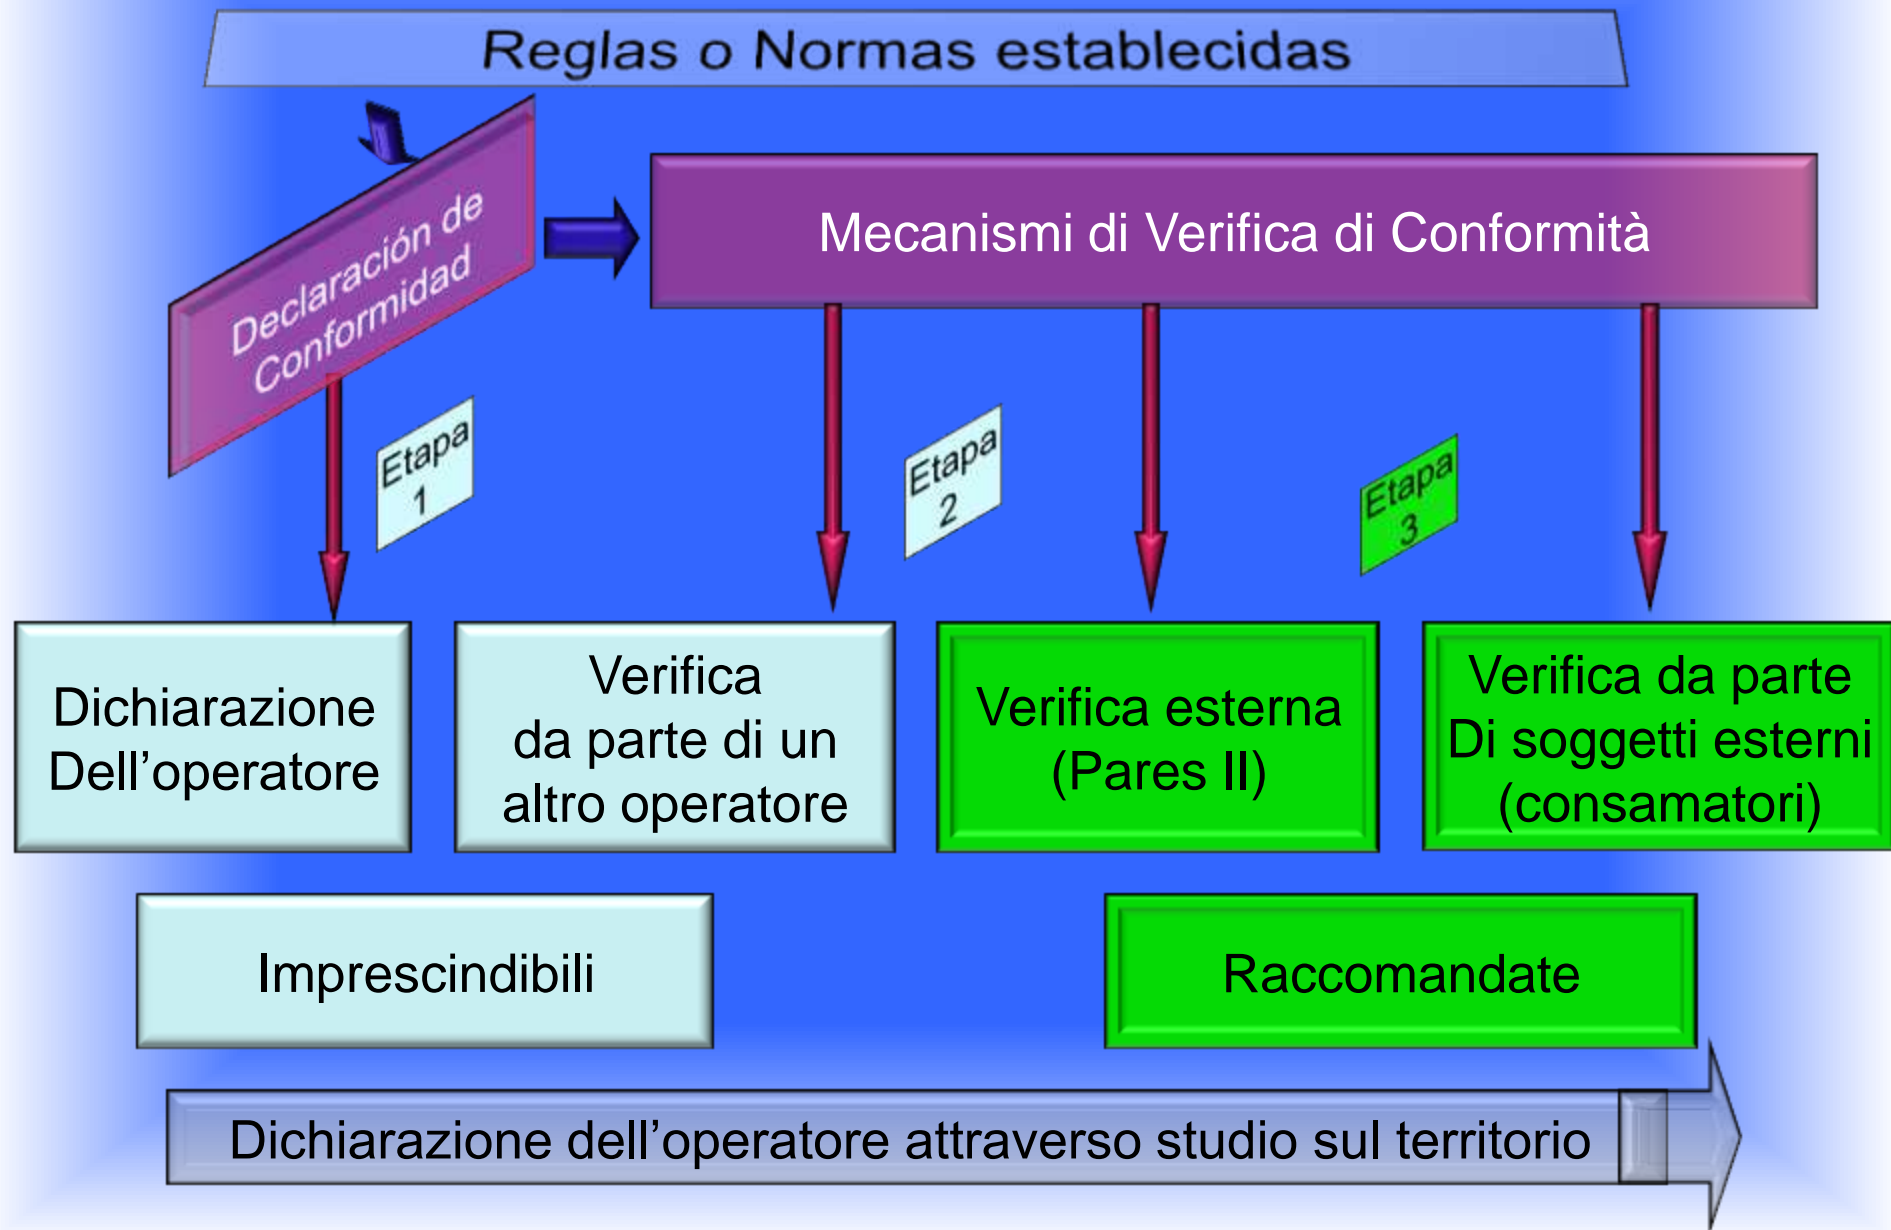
Reglas o Normas establecidas

Declaración de Conformidad

Mecanismi di Verifica di Conformità

Etapa 1

Etapa 2

Etapa 3

Dichiarazione Dell'operatore

Verifica da parte di un altro operatore

Verifica esterna (Pares II)

Verifica da parte Di soggetti esterni (consamatori)

Imprescindibili

Raccomandate

Dichiarazione dell'operatore attraverso studio sul territorio